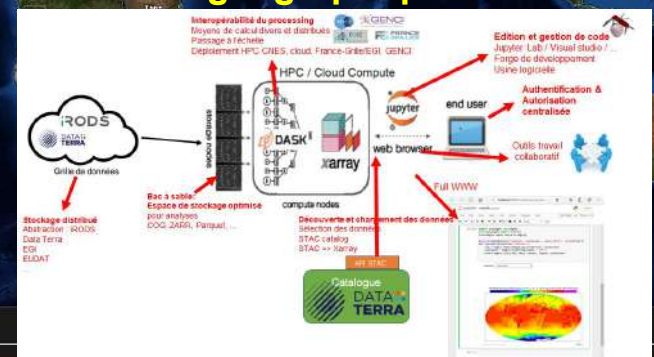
Interopérabilité du processing
Moyens de calcul divers et distribués
Passage à l'échelle
Déploiement HPC CNES, cloud, France-Grille/EGI, GENCI

GENCI

Edition et gestion de code
Jupyter Lab / Visual studio / ...
Forge de développement
Usine logicielle

HPC / Cloud Compute

iRODS
DATA TERRA
Grille de données

storage nodes

DASK
xarray

jupyter
end user

Authentification & Autorisation centralisée

web browser

Outils travail collaboratif

compute nodes

Bac à sable:
Espace de stockage optimisé
pour analyses
COG, ZARR, Parquet, ...

Full WWW

Stockage distribué
Abstraction : iRODS
Data Terra
EGI
EUDAT
...

Découverte et chargement des données
Sélection des données
STAC catalog
STAC => Xarray

API STAC

Catalogue
DATA TERRA